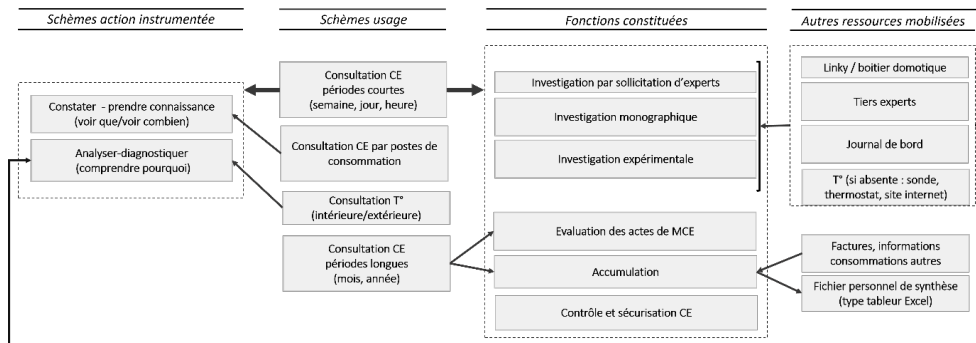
Schèmes action instrumentée

Schèmes usage

Fonctions constituées

Autres ressources mobilisées

Constater - prendre connaissance (voir que/voir combien)

Analyser-diagnostiquer (comprendre pourquoi)

Consultation CE périodes courtes (semaine, jour, heure)

Consultation CE par postes de consommation

Consultation T° (intérieure/extérieure)

Consultation CE périodes longues (mois, année)

Investigation par sollicitation d'experts

Investigation monographique

Investigation expérimentale

Evaluation des actes de MCE

Accumulation

Contrôle et sécurisation CE

Linky / boitier domotique

Tiers experts

Journal de bord

T° (si absente : sonde, thermostat, site internet)

Factures, informations consommations autres

Fichier personnel de synthèse (type tableur Excel)